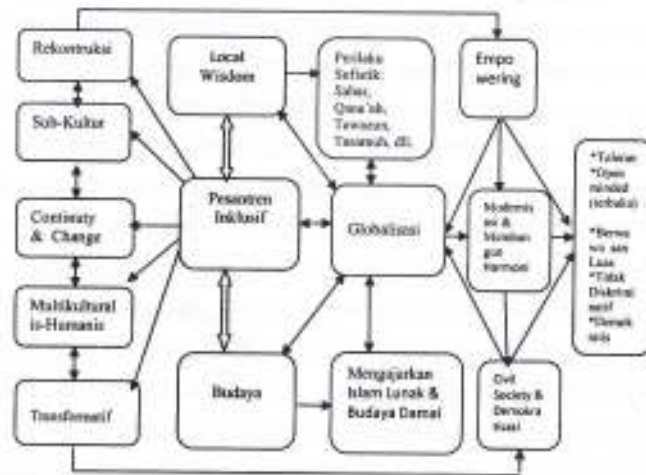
Rekontruksi

Sub-Kultur

Continuty & Change

Multikultural is-Humanis

Transformatif

Local Wisdom

Perilaku Sefistik: Sabar, Qona'ah, Tawazun, Tasamuh, dll.

Empo wering

Pesantren Inklusif

Globalisasi

Modernis asi & Memban gun Harmoni

*Toleran
*Open minded (terbuka)
*Berwa wasan Luas
*Tidak Diskrimi natif
*Demok ratis

Budaya

Mengajarkan Islam Lunak & Budaya Damai

Civil Society & Demokra tisasi